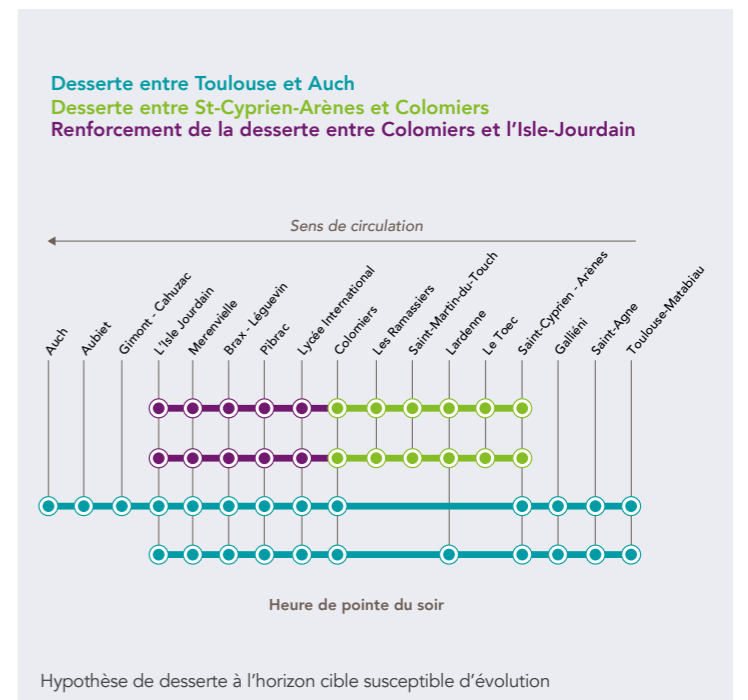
Desserte entre Toulouse et Auch
Desserte entre St-Cyprien-Arènes et Colomiers
Renforcement de la desserte entre Colomiers et l'Isle-Jourdain

Sens de circulation

Auch
Aubiet
Gimont - Cahuzac
L'Isle Jourdain
Merenvielle
Brax - Léguevin
Pibrac
Lycée International
Colomiers
Les Ramassiers
Saint-Martin-du-Touch
Lardenne
Le Toec
Saint-Cyprien - Arènes
Galliéni
Saint-Agne
Toulouse-Matabiau

Heure de pointe du soir

Hypothèse de desserte à l'horizon cible susceptible d'évolution